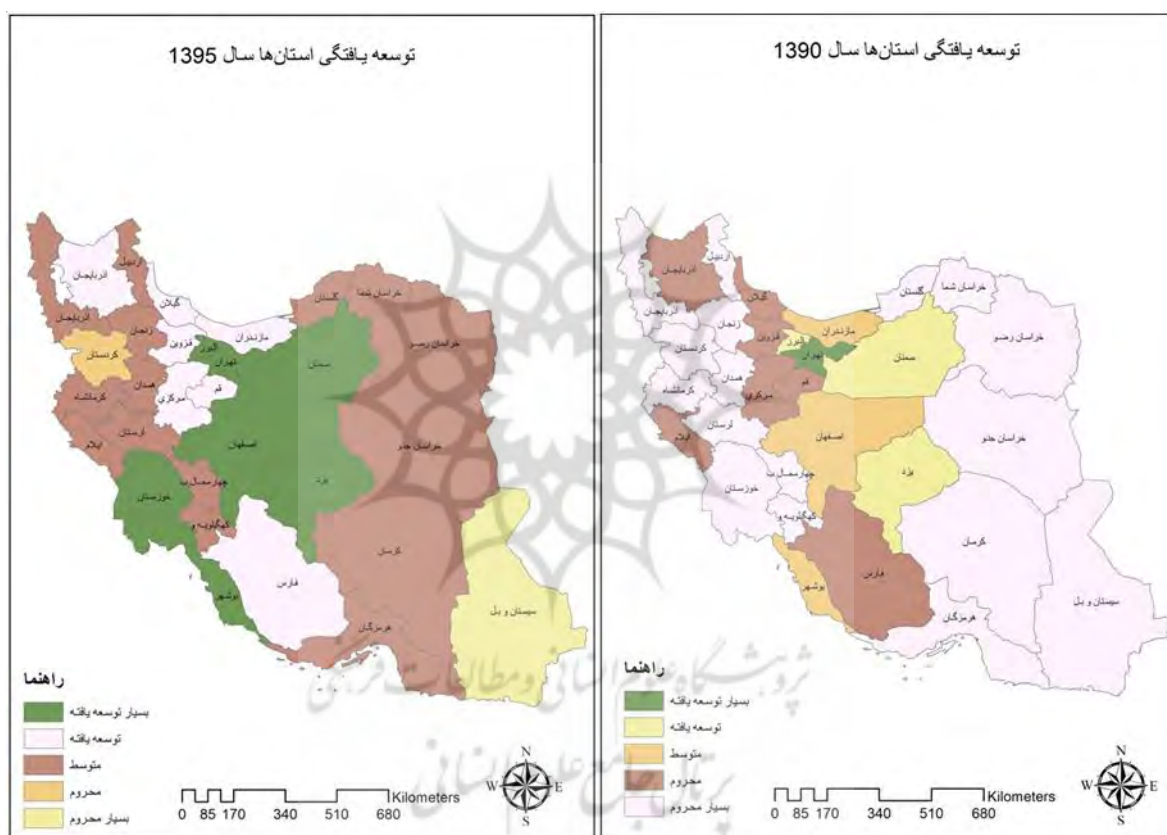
توسعه یافتگی استان‌ها سال 1395

اردبیل
آذربایجان
گیلان
آذربایجان
زنجان
مازندران
گلستان
خراسان شما
قزوین
البرز
تهران
کردستان
سمنان
خراسان رضو
قم
همدان
مرکزی
کرمانشاه
لرستان
اصفهان
ایلام
خراسان جنو
چهارمحال
یزد
خوزستان
کهگیلویه و
کرمان
فارس
بوشهر
سیستان و بل
هرمزگان

راهنما
بسیار توسعه یافته
توسعه یافته
متوسط
محروم
بسیار محروم

0 85 170 340 510 680 Kilometers
N W E S

توسعه یافتگی استان‌ها سال 1390

اردبیل
آذربایجان
آذربایجان
گیلان
گلستان
خراسان شما
زنجان
مازندران
قزوین
البرز
تهران
کردستان
سمنان
خراسان رضو
همدان
قم
کرمانشاه
مرکزی
لرستان
اصفهان
ایلام
خراسان جنو
چهارمحال
یزد
خوزستان
کهگیلویه و
کرمان
بوشهر
فارس
سیستان و بل
هرمزگان

راهنما
بسیار توسعه یافته
توسعه یافته
متوسط
محروم
بسیار محروم

0 85 170 340 510 680 Kilometers
N W E S

پژوهشگاه علوم انسانی و مطالعات فرهنگی
پرتال جامع علوم انسانی